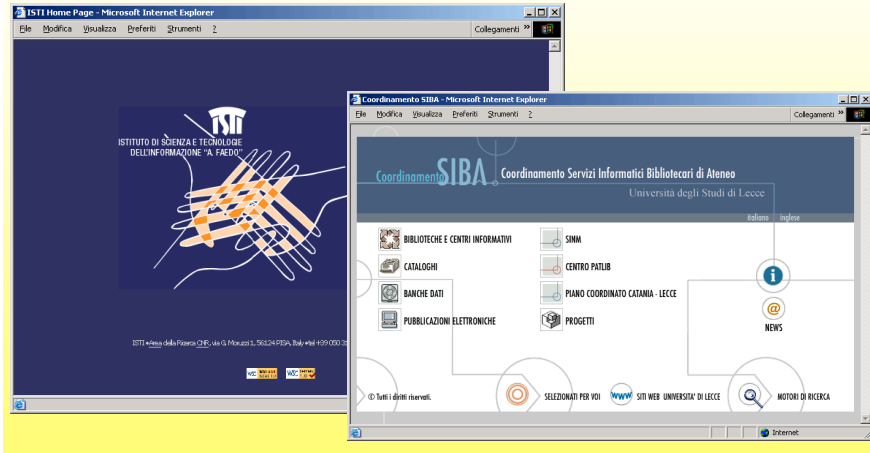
ISTI Home Page - Microsoft Internet Explorer
File Modifica Visualizza Preferiti Strumenti ?
Collegamenti »

ISTI
ISTITUTO DI SCIENZA E TECNOLOGIE DELL'INFORMAZIONE "A. FAEDO"

ISTI • Area della Ricerca CNR, via G. Moruzzi 1, 56124 PISA, Italy • tel +39 050 3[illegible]

Coordinamento SIBA - Microsoft Internet Explorer
File Modifica Visualizza Preferiti Strumenti ?
Collegamenti »

Coordinamento SIBA Coordinamento Servizi Informatici Bibliotecari di Ateneo
Università degli Studi di Lecce
italiano inglese

BIBLIOTECHE E CENTRI INFORMATIVI
CATALOGHI
BANCHE DATI
PUBBLICAZIONI ELETTRONICHE
SINM
CENTRO PATLIB
PIANO COORDINATO CATANIA - LECCE
PROGETTI
NEWS

© Tutti i diritti riservati.
SELEZIONATI PER VOI
WWW SITI WEB UNIVERSITA' DI LECCE
MOTORI DI RICERCA

Internet